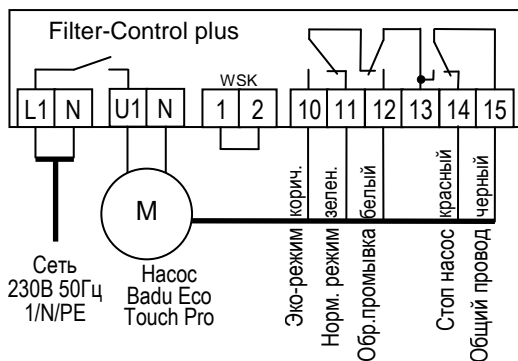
Filter-Control plus

L1 N U1 N

WSK

1 2

10 11 12 13 14 15

M

коричн.
зелен.
белый
красный
черный

Эко-режим
Норм. режим
Обр.промывка
Стоп насос
Общий провод

Сеть
230В 50Гц
1/N/PE

Насос
Badu Eco
Touch Pro